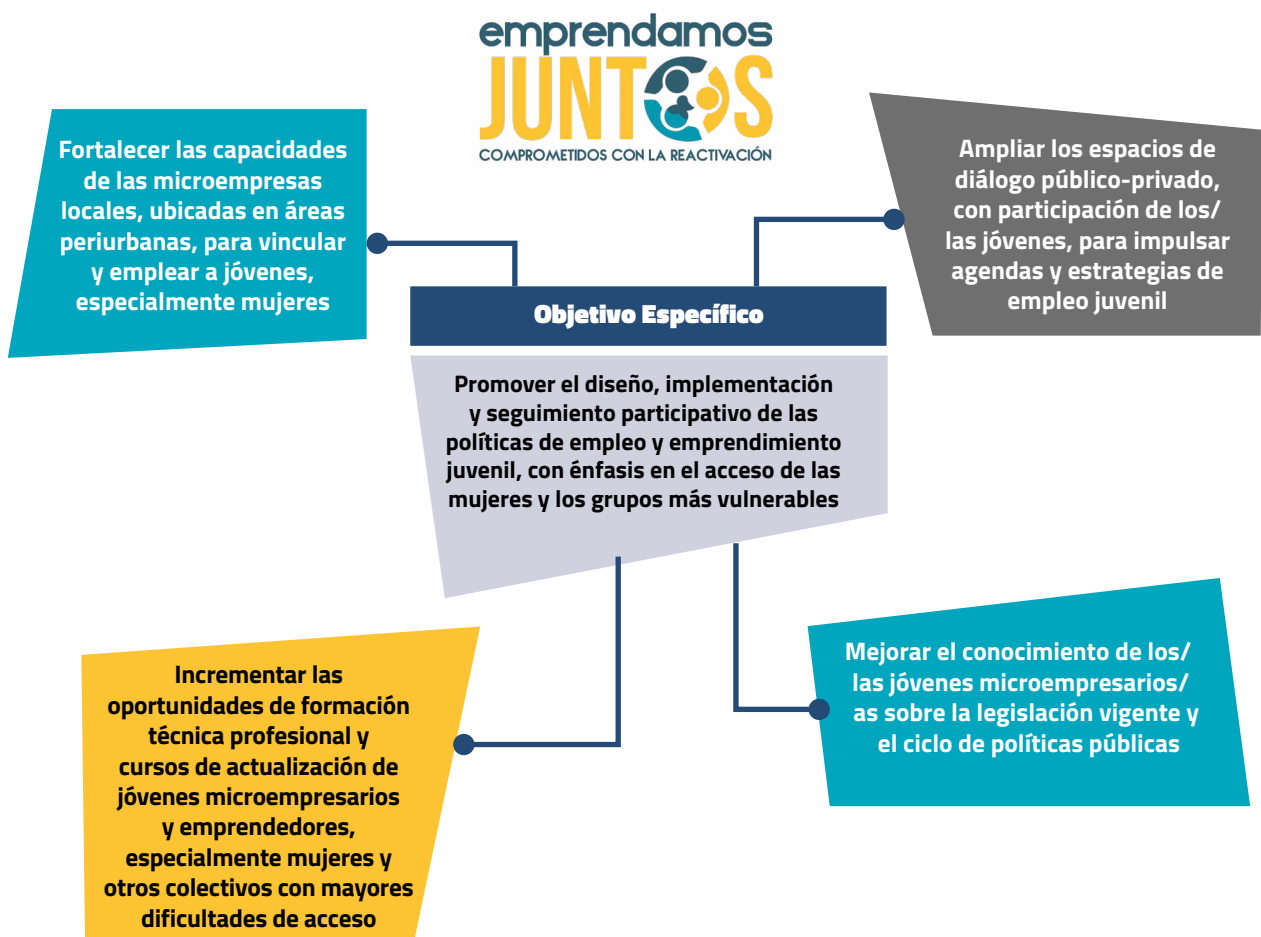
emprendamos JUNTOS
COMPROMETIDOS CON LA REACTIVACIÓN

Fortalecer las capacidades de las microempresas locales, ubicadas en áreas periurbanas, para vincular y emplear a jóvenes, especialmente mujeres

Ampliar los espacios de diálogo público-privado, con participación de los/las jóvenes, para impulsar agendas y estrategias de empleo juvenil

Objetivo Específico

Promover el diseño, implementación y seguimiento participativo de las políticas de empleo y emprendimiento juvenil, con énfasis en el acceso de las mujeres y los grupos más vulnerables

Incrementar las oportunidades de formación técnica profesional y cursos de actualización de jóvenes microempresarios y emprendedores, especialmente mujeres y otros colectivos con mayores dificultades de acceso

Mejorar el conocimiento de los/las jóvenes microempresarios/as sobre la legislación vigente y el ciclo de políticas públicas